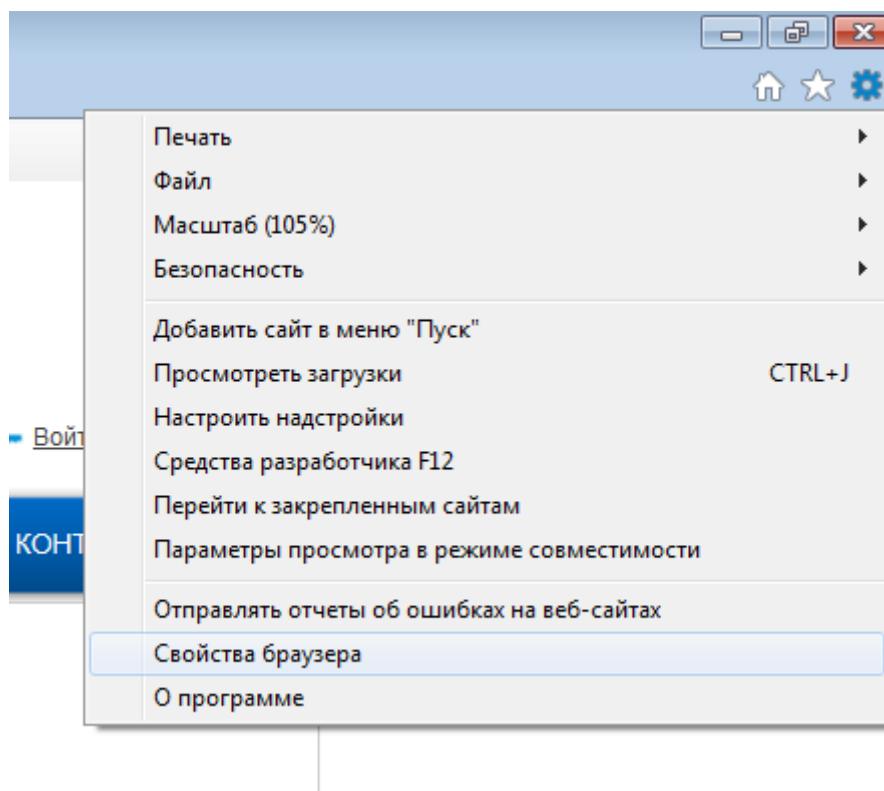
Печать
Файл
Масштаб (105%)
Безопасность

Добавить сайт в меню "Пуск"
Просмотреть загрузки CTRL+J
Настроить надстройки
Средства разработчика F12
Перейти к закрепленным сайтам
Параметры просмотра в режиме совместимости

Отправлять отчеты об ошибках на веб-сайтах
Свойства браузера
О программе

Войт
КОНТ